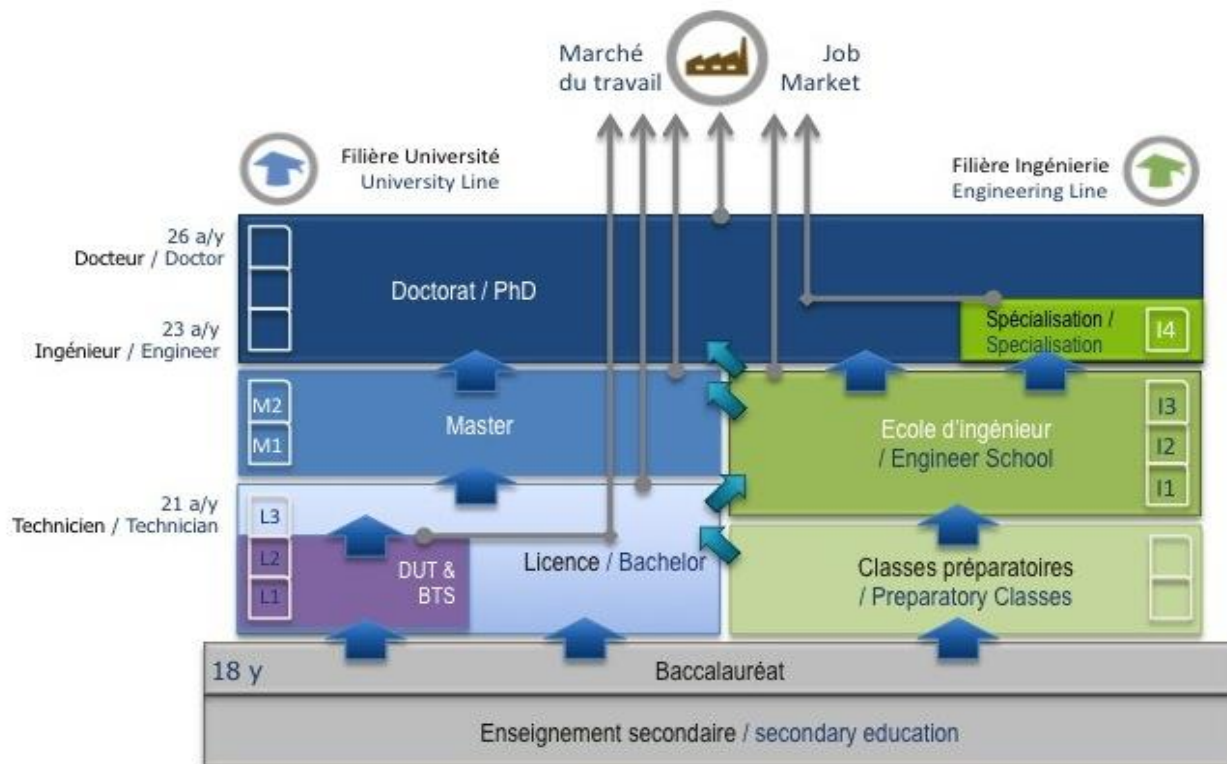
Marché du travail

Job Market

Filière Université
University Line

Filière Ingénierie
Engineering Line

26 a/y
Docteur / Doctor

Doctorat / PhD

23 a/y
Ingénieur / Engineer

Spécialisation / Specialisation

I4

M2
M1

Master

I3
I2
I1

Ecole d'ingénieur / Engineer School

21 a/y
Technicien / Technician

L3
L2
L1

DUT & BTS

Licence / Bachelor

Classes préparatoires / Preparatory Classes

18 y

Baccalauréat

Enseignement secondaire / secondary education